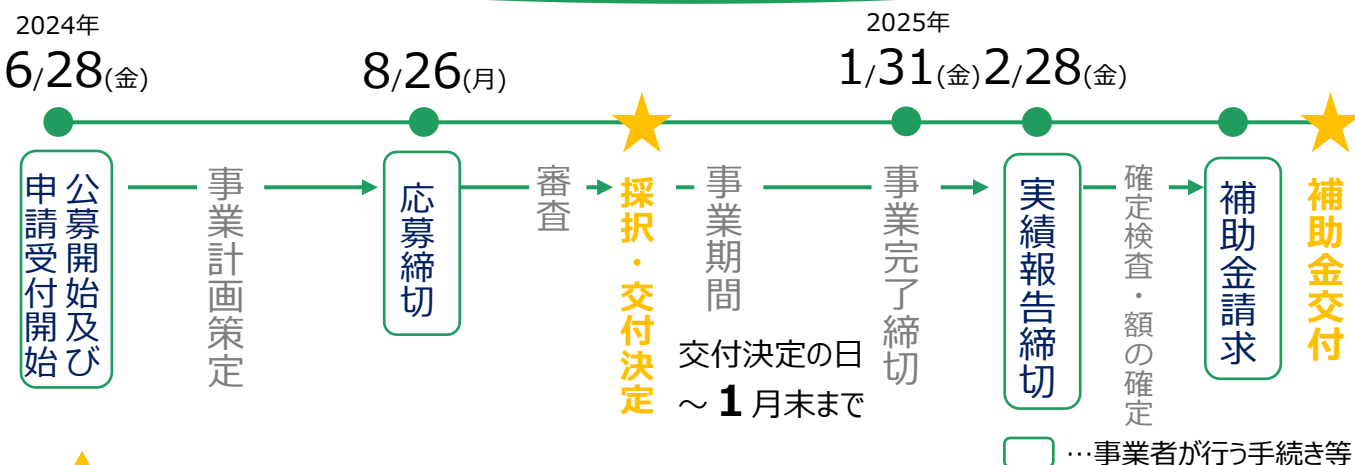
2024年
6/28(金)

8/26(月)

2025年
1/31(金)

2/28(金)

公募開始及び申請受付開始

事業計画策定

応募締切

審査

採択・交付決定

事業期間

交付決定の日～1月末まで

事業完了締切

実績報告締切

確定検査・額の確定

補助金請求

補助金交付

…事業者が行う手続き等